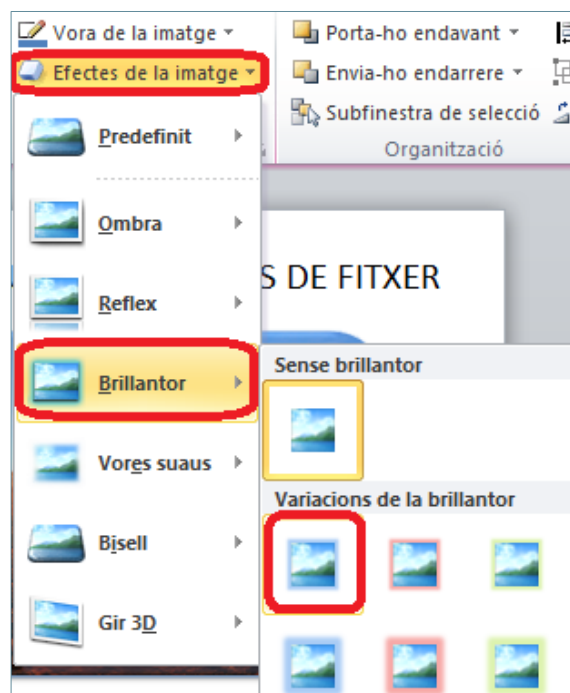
Vora de la imatge
Efectes de la imatge
Porta-ho endavant
Envia-ho endarrere
Subfinestra de selecció
Organització
Predefinit
Ombra
Reflex
Brillantor
Vores suaus
Bisell
Gir 3D
S DE FITXER
Sense brillantor
Variacions de la brillantor